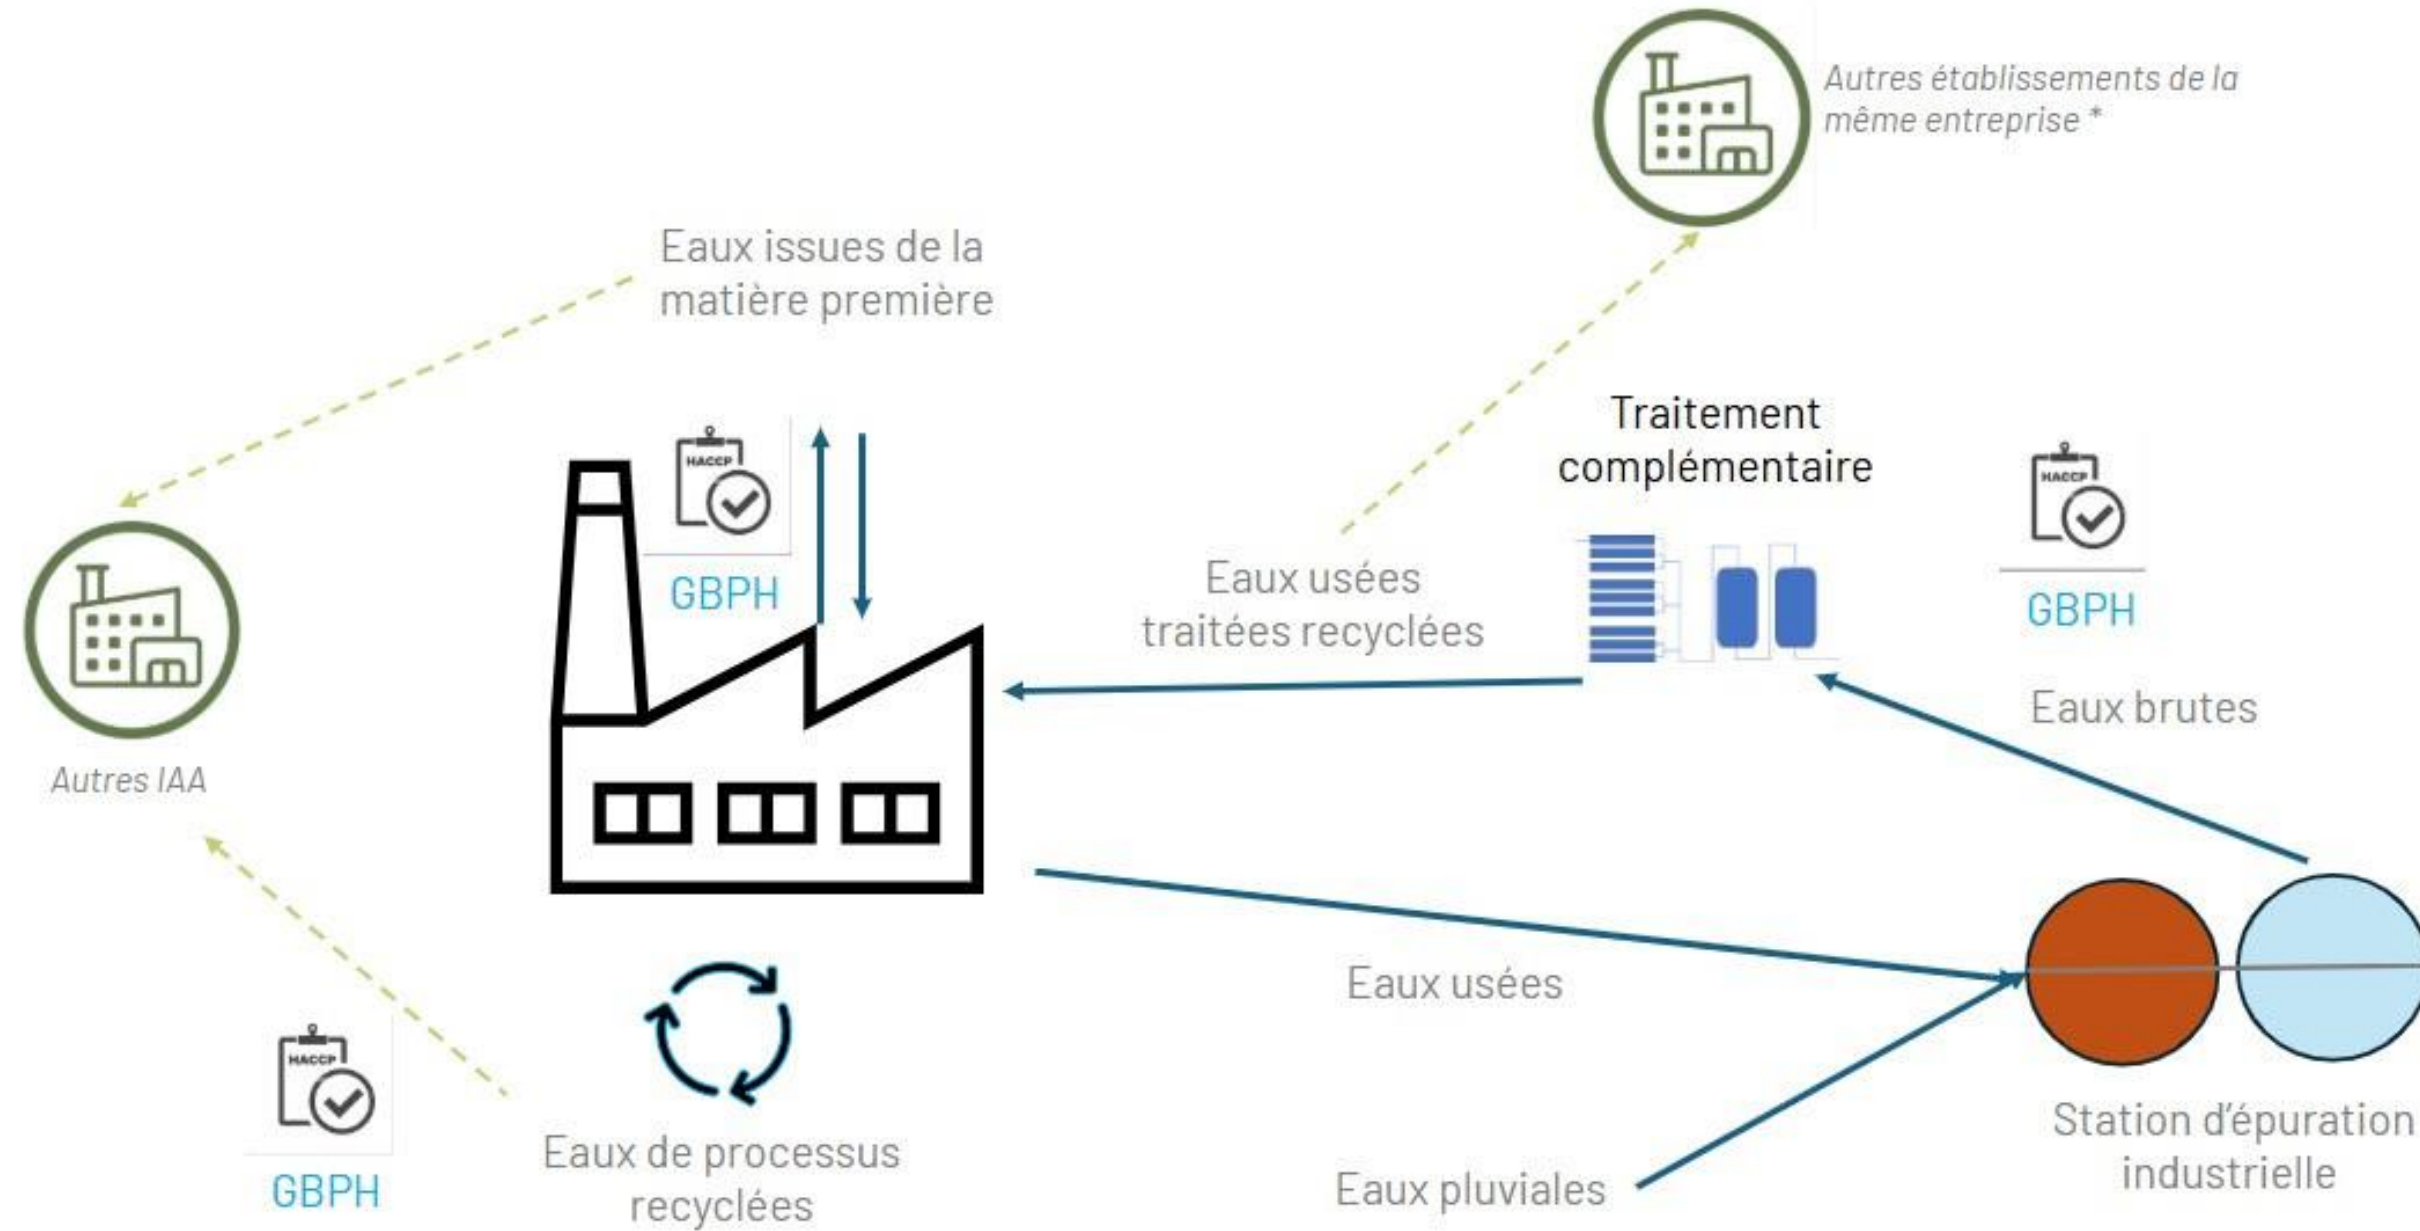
Autres établissements de la même entreprise *

Eaux issues de la matière première

HACCP

GBPH

Traitement complémentaire

HACCP

GBPH

Eaux usées traitées recyclées

Eaux brutes

Autres IAA

Eaux usées

HACCP

GBPH

Eaux de processus recyclées

Eaux pluviales

Station d'épuration industrielle